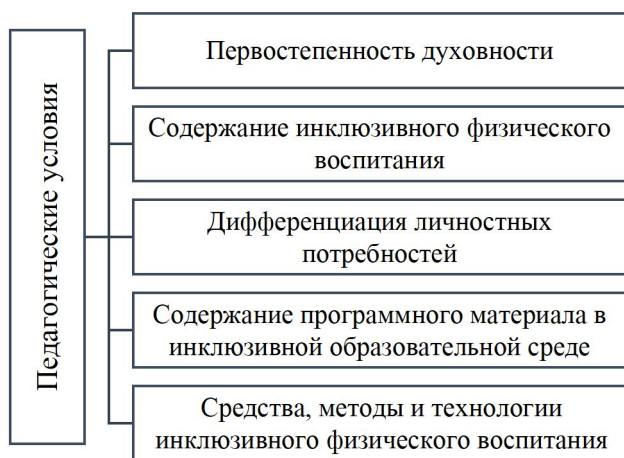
Педагогические условия

Первостепенность духовности

Содержание инклюзивного физического воспитания

Дифференциация личностных потребностей

Содержание программного материала в инклюзивной образовательной среде

Средства, методы и технологии инклюзивного физического воспитания